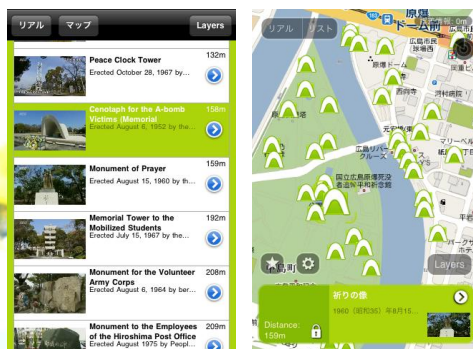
リアル マップ Layers

Peace Clock Tower
132m
Erected October 28, 1967 by ...

Cenotaph for the A-bomb Victims (Memorial
158m
Erected August 6, 1952 by the ...

Monument of Prayer
159m
Erected August 15, 1960 by the ...

Memorial Tower to the Mobilized Students
192m
Erected July 15, 1967 by the ...

Monument for the Volunteer Army Corps
208m
Erected August 6, 1964 by ber...

Monument to the Employees of the Hiroshima Post Office
208m
Erected August 1975 by Peopl...

リアル リスト
原爆ドーム前
広島市民球場
原爆ドーム
元安橋
西向寺
広島リバー クルーズ
国立広島原爆死没者追悼平和祈念館
Layers

Distance: 159m
祈りの像
1960（昭和35）年8月15...